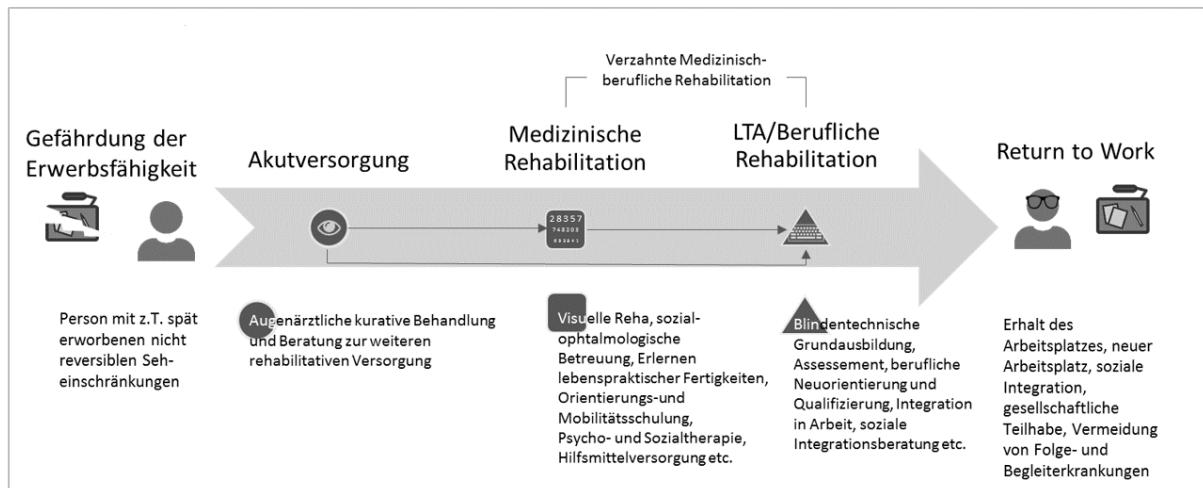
Verzahnte Medizinisch-berufliche Rehabilitation

Gefährdung der Erwerbsfähigkeit

Akutversorgung

Medizinische Rehabilitation

LTA/Berufliche Rehabilitation

Return to Work

28357
748203
693841

Person mit z.T. spät erworbenen nicht reversiblen Seheinschränkungen

Augenärztliche kurative Behandlung und Beratung zur weiteren rehabilitativen Versorgung

Visuelle Reha, sozial-ophtalmologische Betreuung, Erlernen lebenspraktischer Fertigkeiten, Orientierungs-und Mobilitätsschulung, Psycho- und Sozialtherapie, Hilfsmittelversorgung etc.

Blindentechnische Grundausbildung, Assessement, berufliche Neuorientierung und Qualifizierung, Integration in Arbeit, soziale Integrationsberatung etc.

Erhalt des Arbeitsplatzes, neuer Arbeitsplatz, soziale Integration, gesellschaftliche Teilhabe, Vermeidung von Folge- und Begleiterkrankungen